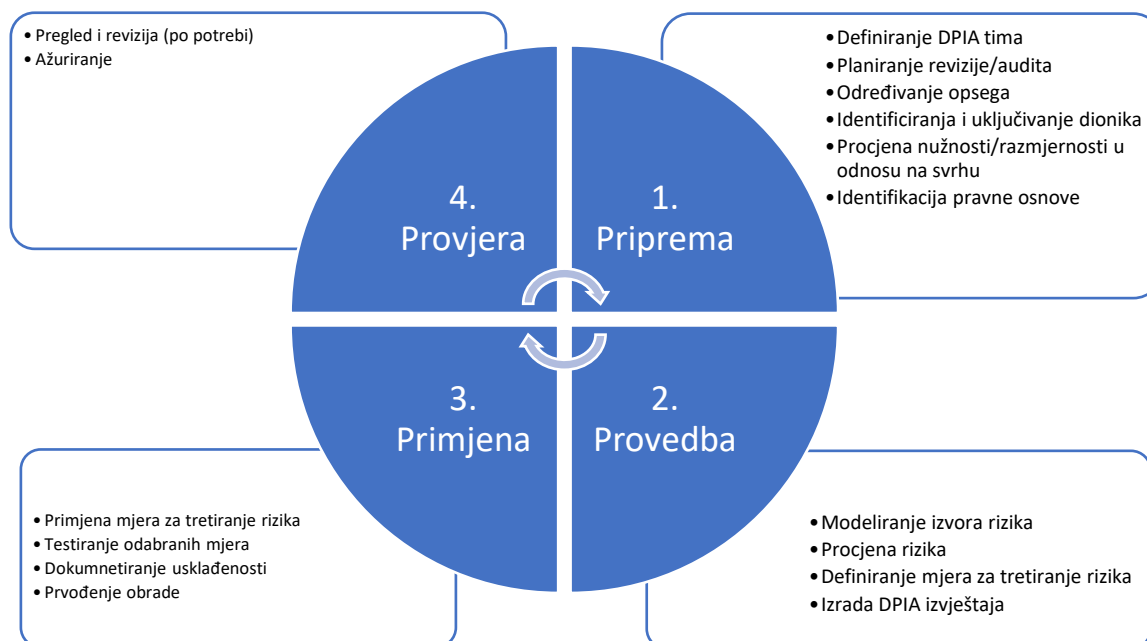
• Pregled i revizija (po potrebi)
• Ažuriranje

• Definiranje DPIA tima
• Planiranje revizije/audita
• Određivanje opsega
• Identificiranja i uključivanje dionika
• Procjena nužnosti/razmjernosti u odnosu na svrhu
• Identifikacija pravne osnove

4. Provjera

1. Priprema

3. Primjena

2. Provedba

• Primjena mjera za tretiranje rizika
• Testiranje odabranih mjera
• Dokumnetiranje usklađenosti
• Prvođenje obrade

• Modeliranje izvora rizika
• Procjena rizika
• Definiranje mjera za tretiranje rizika
• Izrada DPIA izvještaja